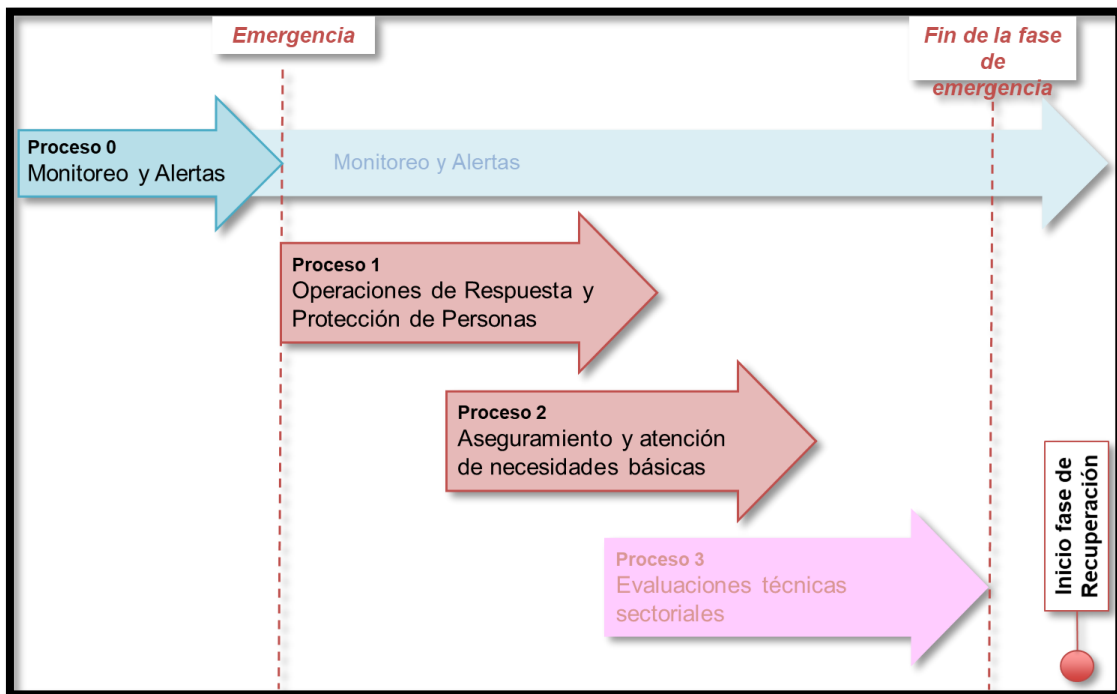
Emergencia

Fin de la fase de emergencia

Proceso 0
Monitoreo y Alertas

Monitoreo y Alertas

Proceso 1
Operaciones de Respuesta y Protección de Personas

Proceso 2
Aseguramiento y atención de necesidades básicas

Proceso 3
Evaluaciones técnicas sectoriales

Inicio fase de Recuperación